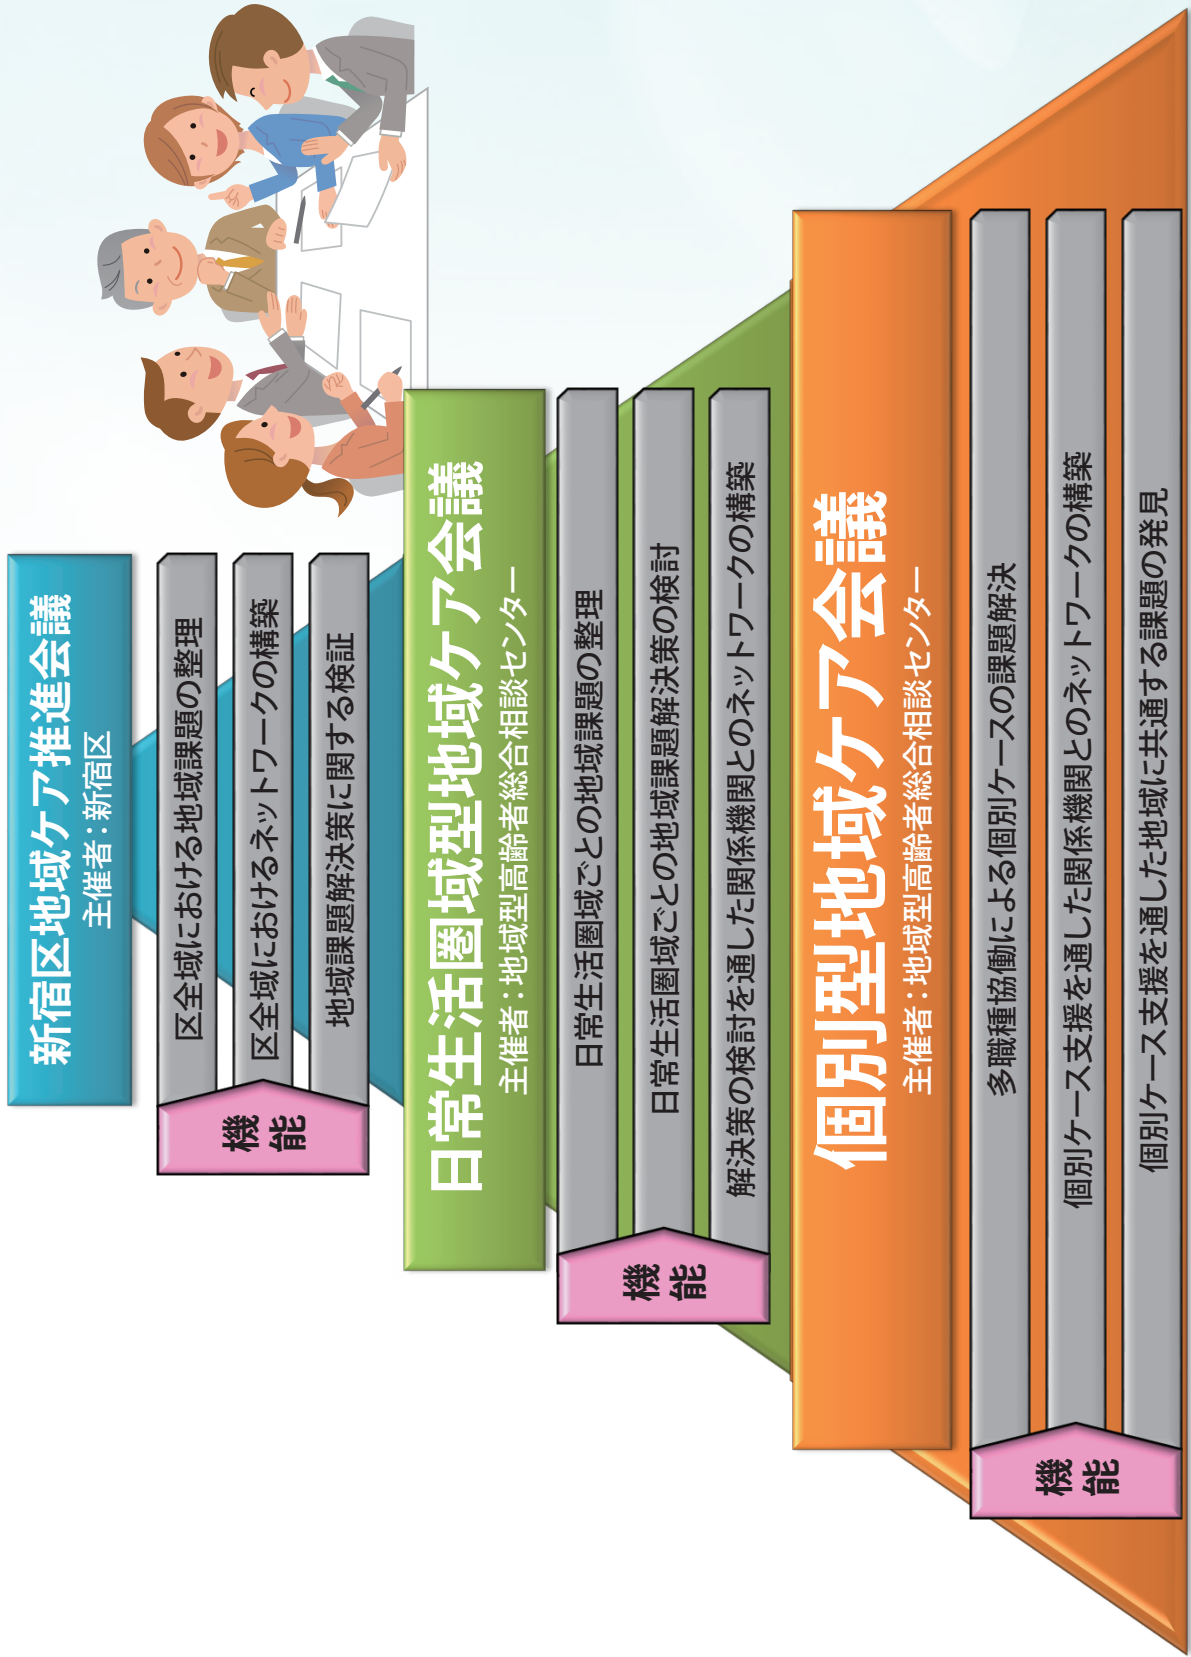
新宿区地域ケア推進会議
主催者：新宿区

機能

区全域における地域課題の整理

区全域におけるネットワークの構築

地域課題解決策に関する検証

日常生活圏域型地域ケア会議
主催者：地域型高齢者総合相談センター

機能

日常生活圏域ごとの地域課題の整理

日常生活圏域ごとの地域課題解決策の検討

解決策の検討を通した関係機関とのネットワークの構築

個別型地域ケア会議
主催者：地域型高齢者総合相談センター

機能

多職種協働による個別ケースの課題解決

個別ケース支援を通した関係機関とのネットワークの構築

個別ケース支援を通した地域に共通する課題の発見